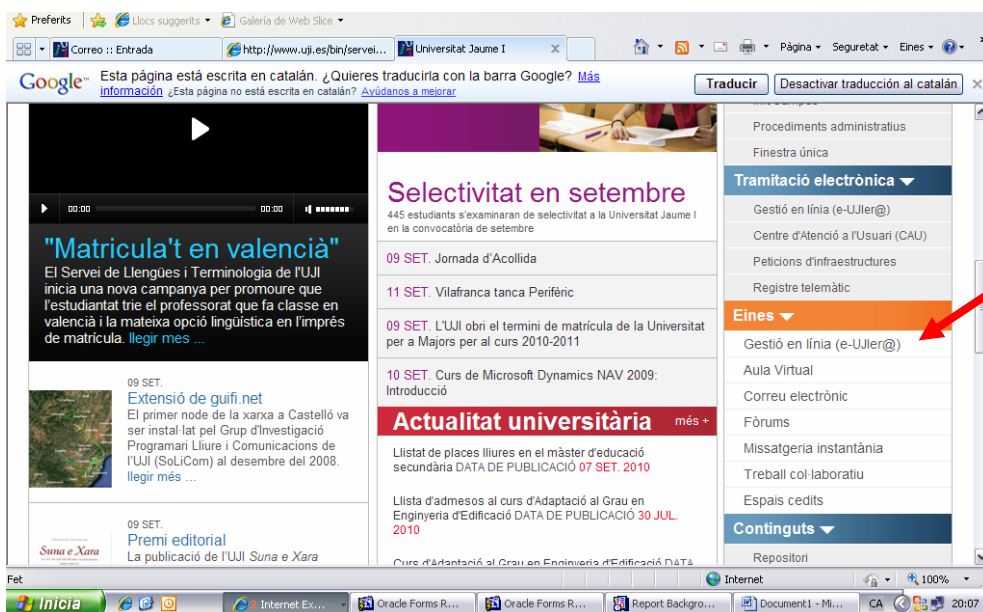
Preferits | Llocs suggerits ▾ | Galeria de Web Slice ▾

Correo :: Entrada | http://www.uji.es/bin/servei... | Universitat Jaume I

Pàgina ▾ Seguretat ▾ Eines ▾

Google™ Esta página está escrita en catalán. ¿Quieres traducirla con la barra Google? Más información ¿Esta página no está escrita en catalán? Ayúdanos a mejorar

Traducir | Desactivar traducción al catalán

00:00 00:00

"Matricula't en valencià"
El Servei de Llengües i Terminologia de l'UJI inicia una nova campanya per promoure que l'estudiantat trie el professorat que fa classe en valencià i la mateixa opció lingüística en l'imprés de matrícula. llegir mes ...

09 SET.
Extensió de guifi.net
El primer node de la xarxa a Castelló va ser instal·lat pel Grup d'Investigació Programari Lliure i Comunicacions de l'UJI (SoLiCom) al desembre del 2008. llegir més ...

09 SET.
Premi editorial
La publicació de l'UJI Suna e Xara

Suna e Xara

Selectivitat en setembre
445 estudiants s'examinaran de selectivitat a la Universitat Jaume I en la convocatòria de setembre

09 SET. Jornada d'Acollida

11 SET. Vilafranca tanca Perifèric

09 SET. L'UJI obri el termini de matrícula de la Universitat per a Majors per al curs 2010-2011

10 SET. Curs de Microsoft Dynamics NAV 2009: Introducció

Actualitat universitària més +

Llistat de places lliures en el màster d'educació secundària DATA DE PUBLICACIÓ 07 SET. 2010

Llista d'admesos al curs d'Adaptació al Grau en Enginyeria d'Edificació DATA DE PUBLICACIÓ 30 JUL. 2010

Curs d'Adaptació al Grau en Enginyeria d'Edificació DATA

Procediments administratius
Finestra única
Tramitació electrònica
Gestió en línia (e-UJIer@)
Centre d'Atenció a l'Usuari (CAU)
Peticions d'infraestructures
Registre telemàtic
Eines
Gestió en línia (e-UJIer@)
Aula Virtual
Correu electrònic
Fòrums
Missatgeria instantània
Treball col·laboratiu
Espais cedits
Continguts
Repositori

Fet | Internet | 100%

Inicia | Internet Ex... | Oracle Forms R... | Oracle Forms R... | Report Backgro... | Document1 - Mi... | CA | 20:07